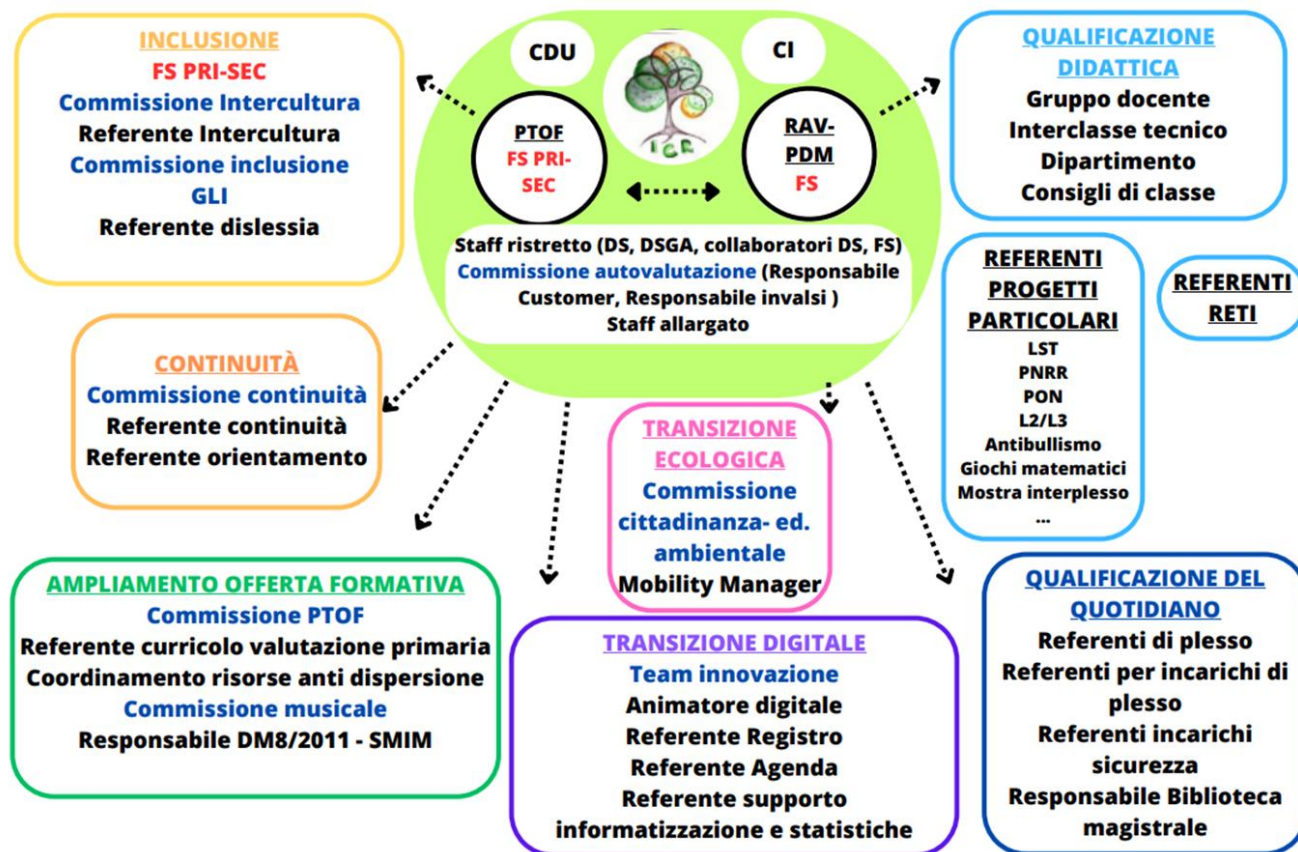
INCLUSIONE
FS PRI-SEC
Commissione Intercultura
Referente Intercultura
Commissione inclusione
GLI
Referente dislessia

CDU

CI

PTOF
FS PRI-SEC

ICR

RAV-PDM
FS

Staff ristretto (DS, DSGA, collaboratori DS, FS)
Commissione autovalutazione (Responsabile Customer, Responsabile invalsi )
Staff allargato

QUALIFICAZIONE DIDATTICA
Gruppo docente
Interclasse tecnico
Dipartimento
Consigli di classe

REFERENTI PROGETTI PARTICOLARI
LST
PNRR
PON
L2/L3
Antibullismo
Giochi matematici
Mostra interplesso
...

REFERENTI RETI

CONTINUITÀ
Commissione continuità
Referente continuità
Referente orientamento

TRANSIZIONE ECOLOGICA
Commissione cittadinanza- ed. ambientale
Mobility Manager

AMPLIAMENTO OFFERTA FORMATIVA
Commissione PTOF
Referente curricolo valutazione primaria
Coordinamento risorse anti dispersione
Commissione musicale
Responsabile DM8/2011 - SMIM

TRANSIZIONE DIGITALE
Team innovazione
Animatore digitale
Referente Registro
Referente Agenda
Referente supporto informatizzazione e statistiche

QUALIFICAZIONE DEL QUOTIDIANO
Referenti di plesso
Referenti per incarichi di plesso
Referenti incarichi sicurezza
Responsabile Biblioteca magistrale